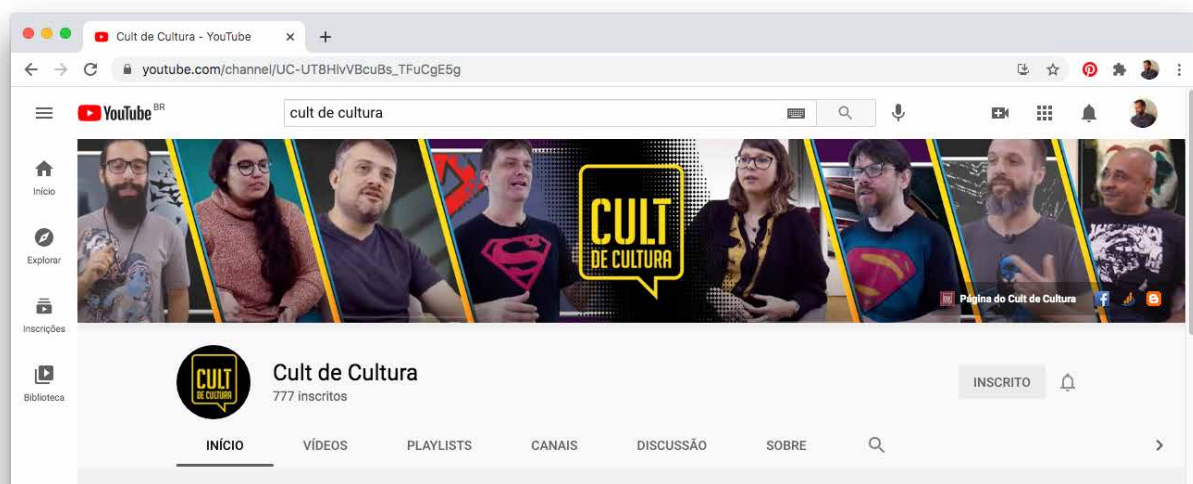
Cult de Cultura - YouTube
youtube.com/channel/UC-UT8HlvVBcuBs_TFuCgE5g
YouTube BR
cult de cultura
Início
Explorar
Inscrições
Biblioteca
CULT DE CULTURA
Página do Cult de Cultura
CULT DE CULTURA
Cult de Cultura
777 inscritos
INSCRITO
INÍCIO
VÍDEOS
PLAYLISTS
CANAIS
DISCUSSÃO
SOBRE